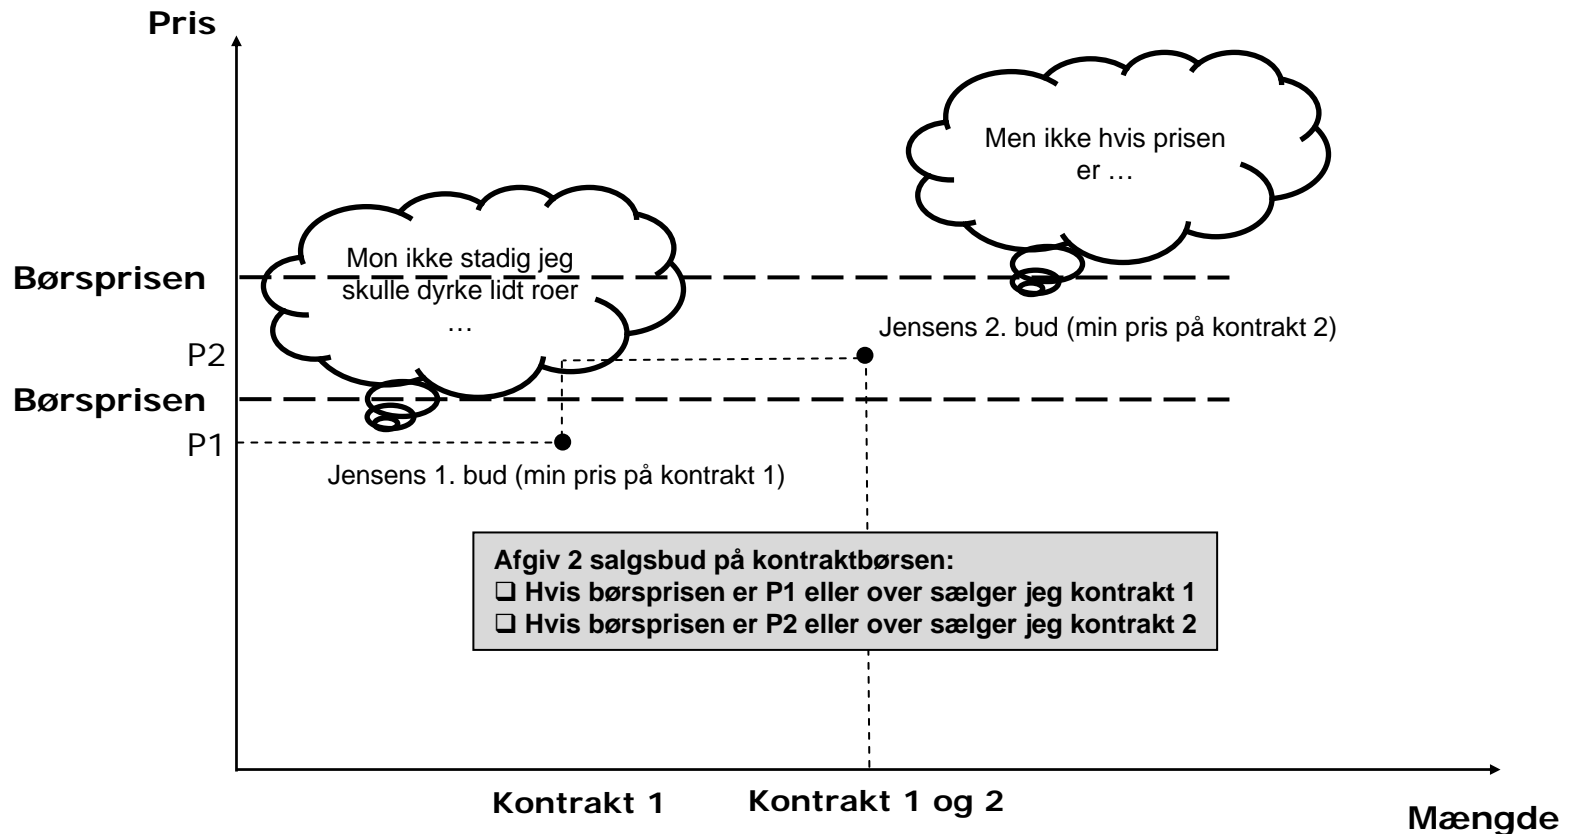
Pris

Men ikke hvis prisen er …

Mon ikke stadig jeg skulle dyrke lidt roer …

Børsprisen

Jensens 2. bud (min pris på kontrakt 2)

P2

Børsprisen

P1

Jensens 1. bud (min pris på kontrakt 1)

Afgiv 2 salgsbud på kontraktbørsen:
❑ Hvis børsprisen er P1 eller over sælger jeg kontrakt 1
❑ Hvis børsprisen er P2 eller over sælger jeg kontrakt 2

Kontrakt 1

Kontrakt 1 og 2

Mængde